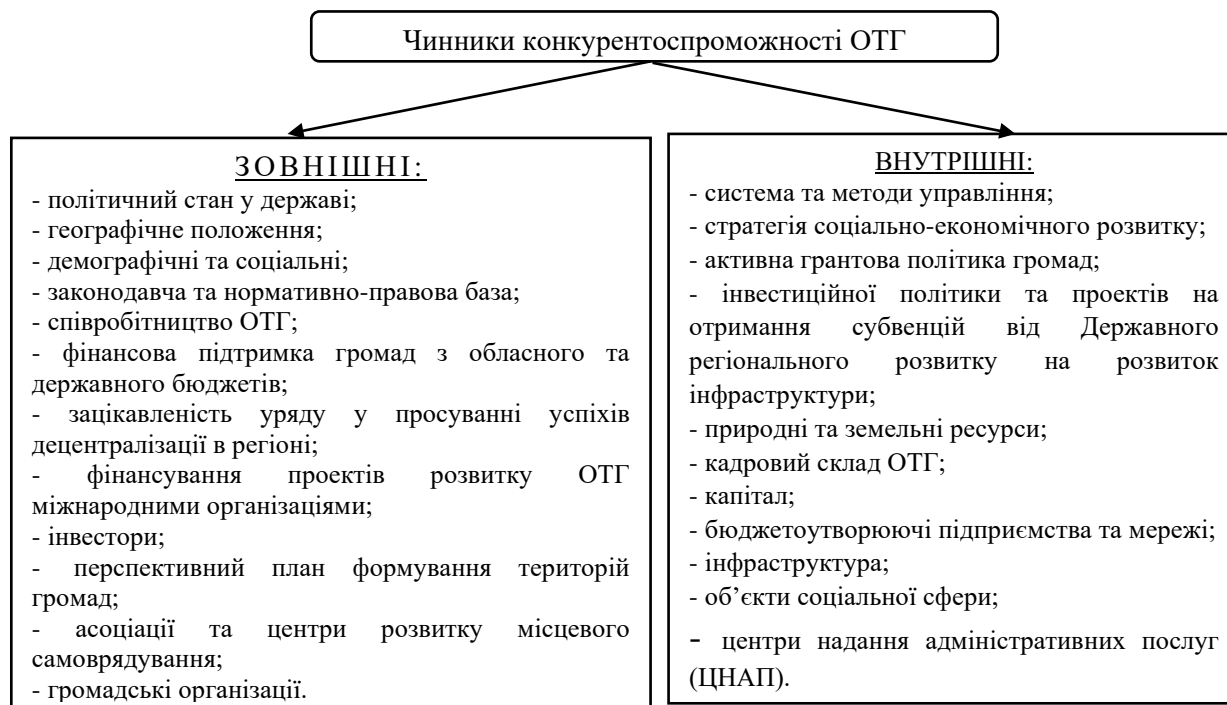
Чинники конкурентоспроможності ОТГ

ЗОВНІШНІ:
- політичний стан у державі;
- географічне положення;
- демографічні та соціальні;
- законодавча та нормативно-правова база;
- співробітництво ОТГ;
- фінансова підтримка громад з обласного та державного бюджетів;
- зацікавленість уряду у просуванні успіхів децентралізації в регіоні;
- фінансування проектів розвитку ОТГ міжнародними організаціями;
- інвестори;
- перспективний план формування територій громад;
- асоціації та центри розвитку місцевого самоврядування;
- громадські організації.

ВНУТРІШНІ:
- система та методи управління;
- стратегія соціально-економічного розвитку;
- активна грантова політика громад;
- інвестиційної політики та проектів на отримання субвенцій від Державного регіонального розвитку на розвиток інфраструктури;
- природні та земельні ресурси;
- кадровий склад ОТГ;
- капітал;
- бюджетоутворюючі підприємства та мережі;
- інфраструктура;
- об’єкти соціальної сфери;
- центри надання адміністративних послуг (ЦНАП).